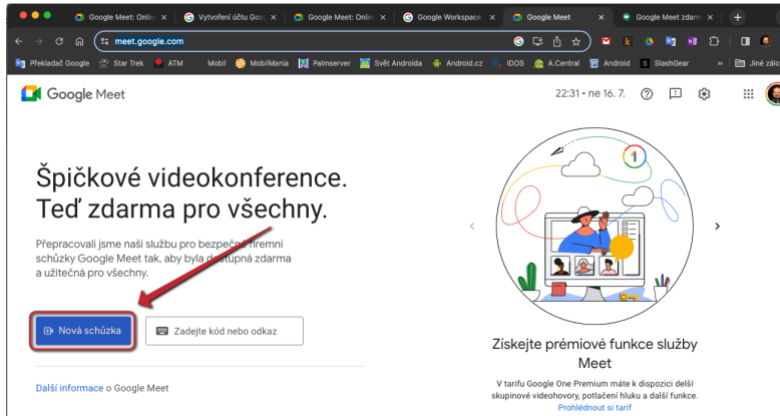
Google Meet: Onli | Vytvoření účtu Goo | Google Meet: Onli | Google Workspace | Google Meet | Google Meet zdarm

meet.google.com

Překladač Google | Star Trek | ATM | Mobil | MobilMania | Palmserver | Svět Androida | Android.cz | IDOS | A.Central | Android | SlashGear | Jiné zálo

Google Meet

22:31 • ne 16. 7.

Špičkové videokonference. Teď zdarma pro všechny.

Přepracovali jsme naši službu pro bezpečné firemní schůzky Google Meet tak, aby byla dostupná zdarma a užitečná pro všechny.

Nová schůzka

Zadejte kód nebo odkaz

Další informace o Google Meet

Získejte prémiové funkce služby Meet

V tarifu Google One Premium máte k dispozici delší skupinové videohovory, potlačení hluku a další funkce. Prohlédnout si tarif